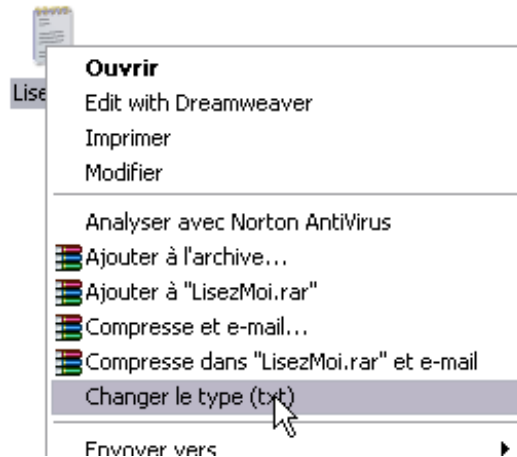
Lise

Ouvrir
Edit with Dreamweaver
Imprimer
Modifier

Analyser avec Norton AntiVirus
Ajouter à l'archive...
Ajouter à "LisezMoi.rar"
Compresse et e-mail...
Compresse dans "LisezMoi.rar" et e-mail
Changer le type (txt)

Envoyer vers